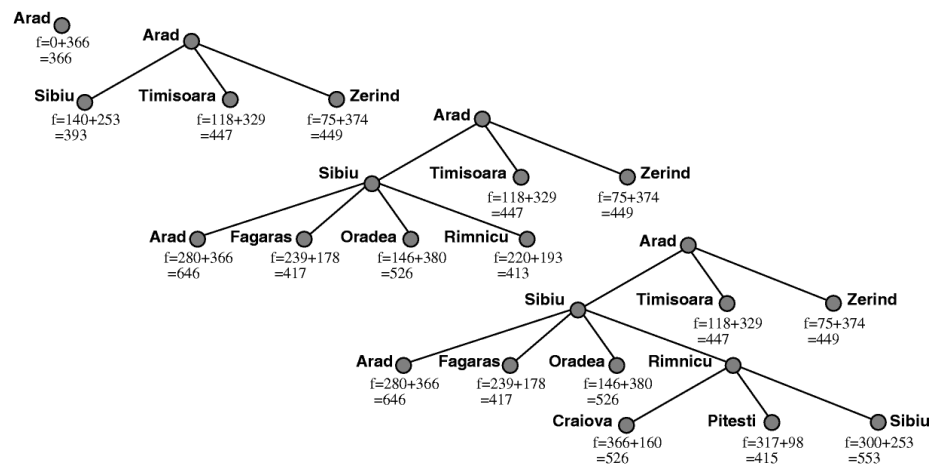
Arad
f=0+366
=366

Arad
Sibiu
f=140+253
=393
Timisoara
f=118+329
=447
Zerind
f=75+374
=449

Arad
Sibiu
Timisoara
f=118+329
=447
Zerind
f=75+374
=449
Arad
f=280+366
=646
Fagaras
f=239+178
=417
Oradea
f=146+380
=526
Rimnicu
f=220+193
=413

Arad
Sibiu
Timisoara
f=118+329
=447
Zerind
f=75+374
=449
Arad
f=280+366
=646
Fagaras
f=239+178
=417
Oradea
f=146+380
=526
Rimnicu
Craiova
f=366+160
=526
Pitesti
f=317+98
=415
Sibiu
f=300+253
=553